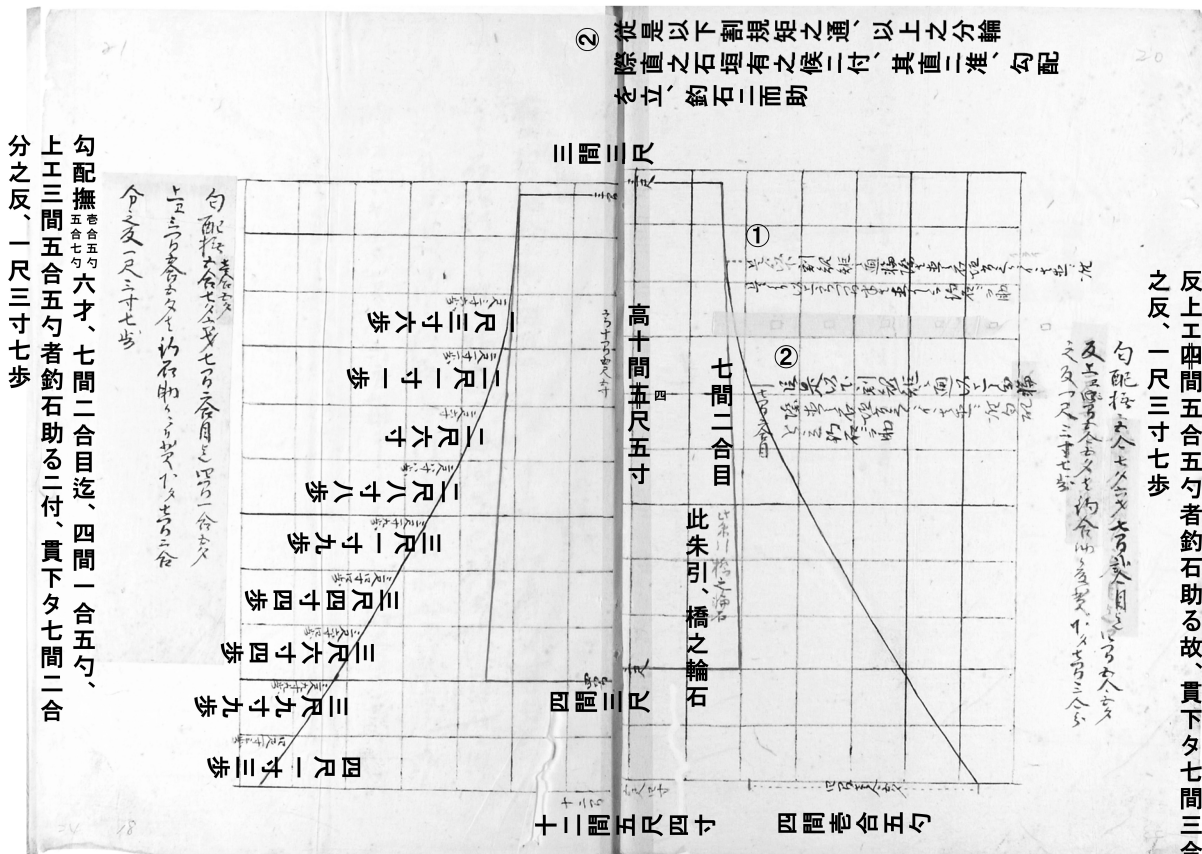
② 従是以下割規矩之通、以上之分輪
際直之石垣有之候ニ付、其直ニ准、勾配
を立、釣石ニ而助

反上エ四間五合五勺者釣石助る故、貫下タ七間三合
之反、一尺三寸七歩

三間三尺

①

②

七間二合目

高十間五尺五寸

此朱引、橋之輪石

四間三尺

四間壱合五勺

十二間五尺四寸

一尺三寸六歩
二尺一寸一歩
二尺六寸
二尺八寸八歩
三尺一寸九歩
三尺四寸四歩
三尺六寸四歩
三尺九寸九歩
四尺一寸三歩

勾配撫壱合五勺五合七勺六才、七間二合目迄、四間一合五勺、
上エ三間五合五勺者釣石助る二付、貫下タ七間二合
分之反、一尺三寸七歩